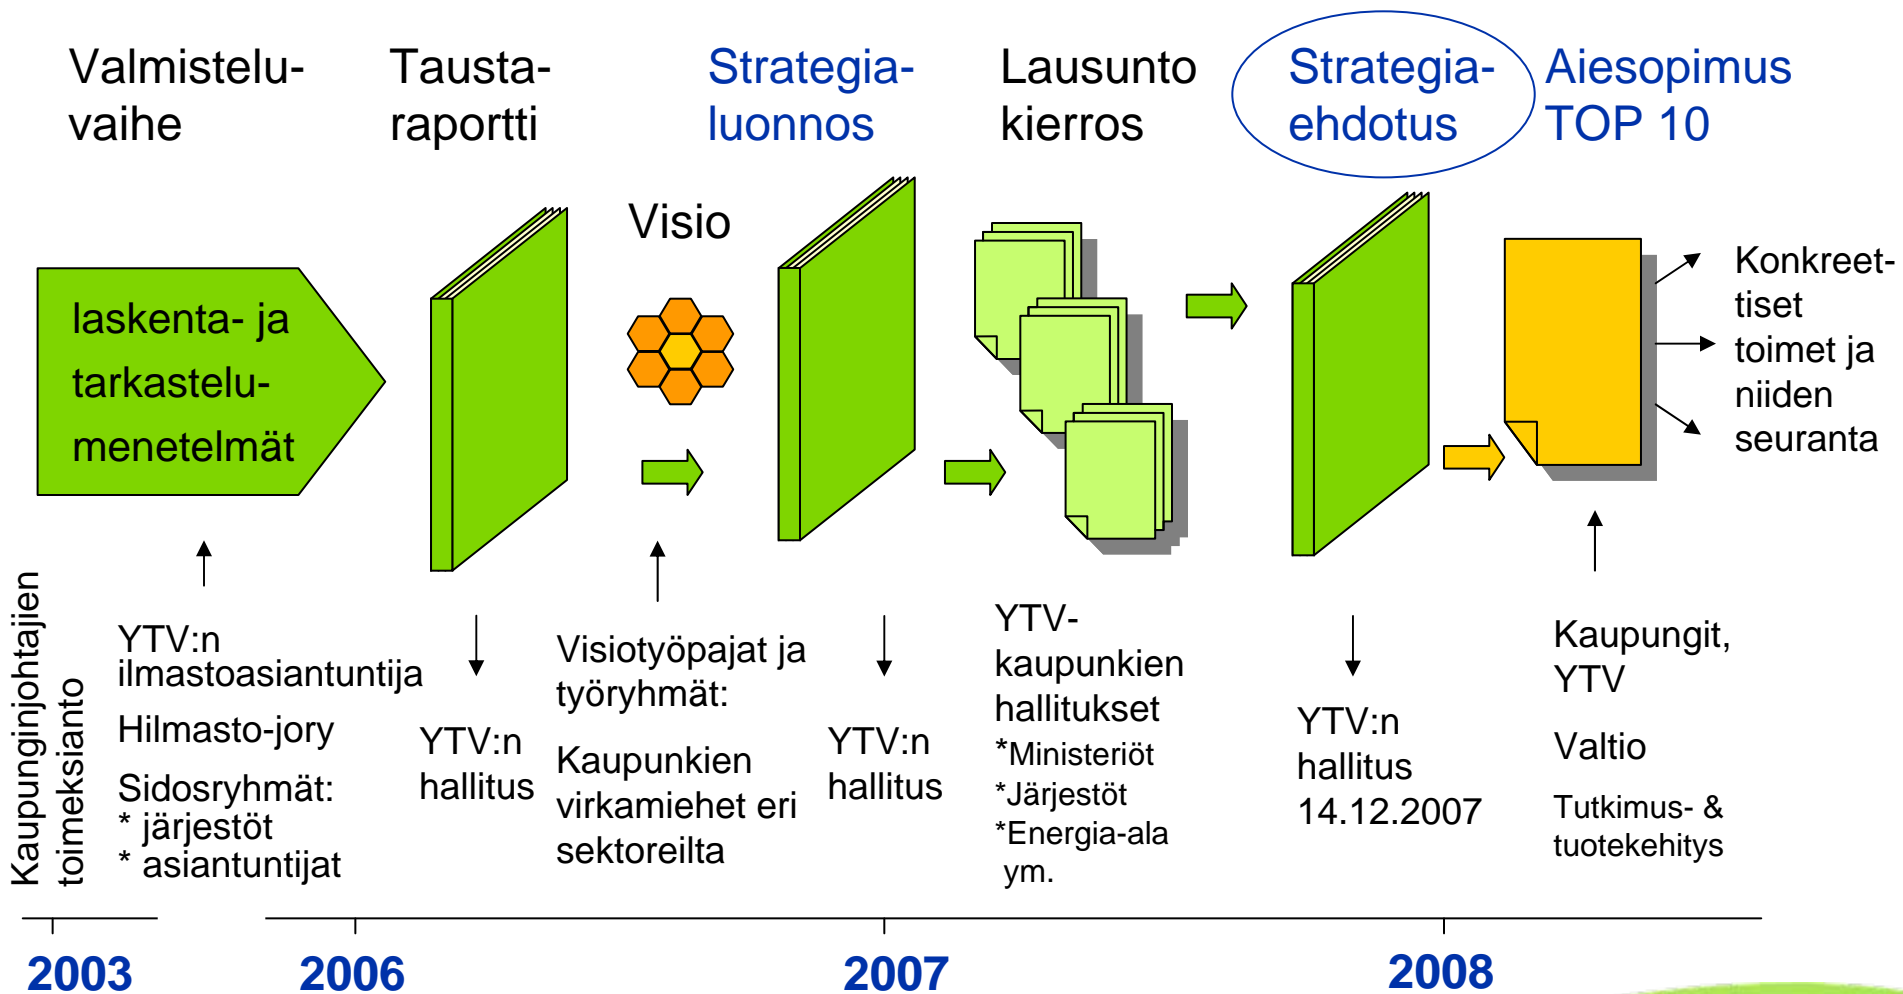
Valmisteluvaihe

Taustaraportti

Strategialuonnos

Lausunto kierros

Strategiaehdotus

Aiesopimus TOP 10

laskenta- ja tarkastelumenetelmät

Visio

Konkreettiset toimet ja niiden seuranta

Kaupunginjohtajien toimeksianto

YTV:n ilmastoasiantuntija

Hilmasto-jory

Sidosryhmät:
* järjestöt
* asiantuntijat

YTV:n hallitus

Visiotyöpajat ja työryhmät:

Kaupunkien virkamiehet eri sektoreilta

YTV:n hallitus

YTV-kaupunkien hallitukset
*Ministeriöt
*Järjestöt
*Energia-ala
ym.

YTV:n hallitus
14.12.2007

Kaupungit, YTV

Valtio

Tutkimus- & tuotekehitys

2003

2006

2007

2008